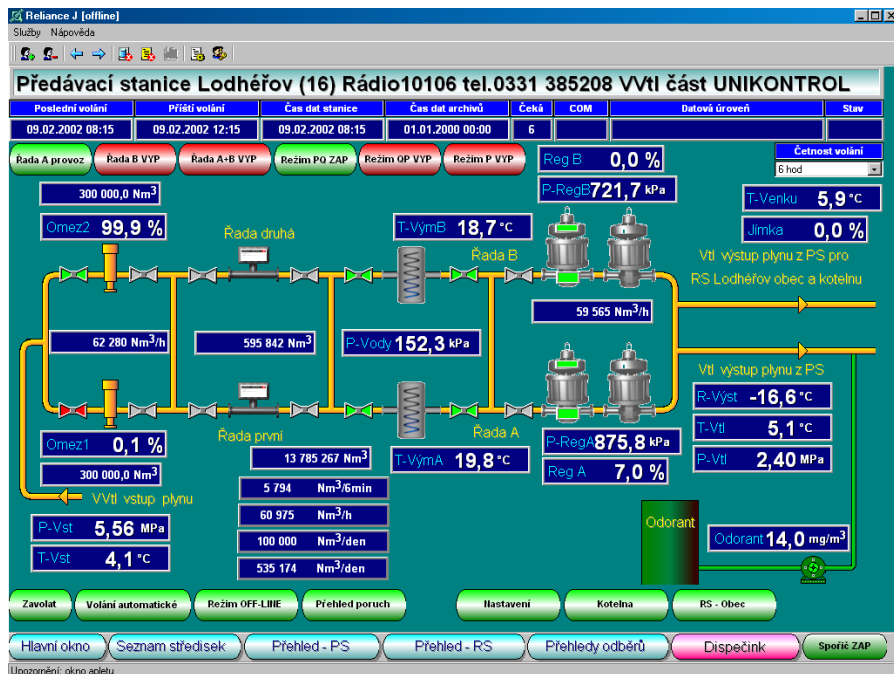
Reliance J [offline]
Služby Nápověda

Předávací stanice Lodhéřov (16) Rádio10106 tel.0331 385208 VVtl část UNIKONTROL

| Poslední volání | Příští volání | Čas dat stanice | Čas dat archivů | Čeká | COM | Datová úroveň | Stav |
|---|---|---|---|---|---|---|---|
| 09.02.2002 08:15 | 09.02.2002 12:15 | 09.02.2002 08:15 | 01.01.2000 00:00 | 6 | | | |

Řada A provoz
Řada B VYP
Řada A+B VYP
Režim PQ ZAP
Režim QP VYP
Režim P VYP

Reg B 0,0 %
P-RegB 721,7 kPa
Četnost volání
6 hod
T-Venku 5,9 °C
Jímka 0,0 %

300 000,0 Nm$^3$
Omez2 99,9 %
Řada druhá
T-VýmB 18,7 °C
Řada B
Vtl výstup plynu z PS pro
RS Lodhéřov obec a kotelnu
59 565 Nm$^3$/h
62 280 Nm$^3$/h
595 842 Nm$^3$
P-Vody 152,3 kPa
Vtl výstup plynu z PS
R-Výst -16,6 °C
T-Vtl 5,1 °C
P-Vtl 2,40 MPa
Omez1 0,1 %
Řada první
Řada A
P-RegA 875,8 kPa
Reg A 7,0 %
300 000,0 Nm$^3$
13 785 267 Nm$^3$
T-VýmA 19,8 °C
VVtl vstup plynu
5 794 Nm$^3$/6min
60 975 Nm$^3$/h
100 000 Nm$^3$/den
535 174 Nm$^3$/den
P-Vst 5,56 MPa
T-Vst 4,1 °C
Odorant
Odorant 14,0 mg/m$^3$

Zavolat
Volání automatické
Režim OFF-LINE
Přehled poruch
Nastavení
Kotelna
RS - Obec

Hlavní okno
Seznam středisek
Přehled - PS
Přehled - RS
Přehledy odběrů
Dispečink
Spořič ZAP

Upozornění: okno apletu